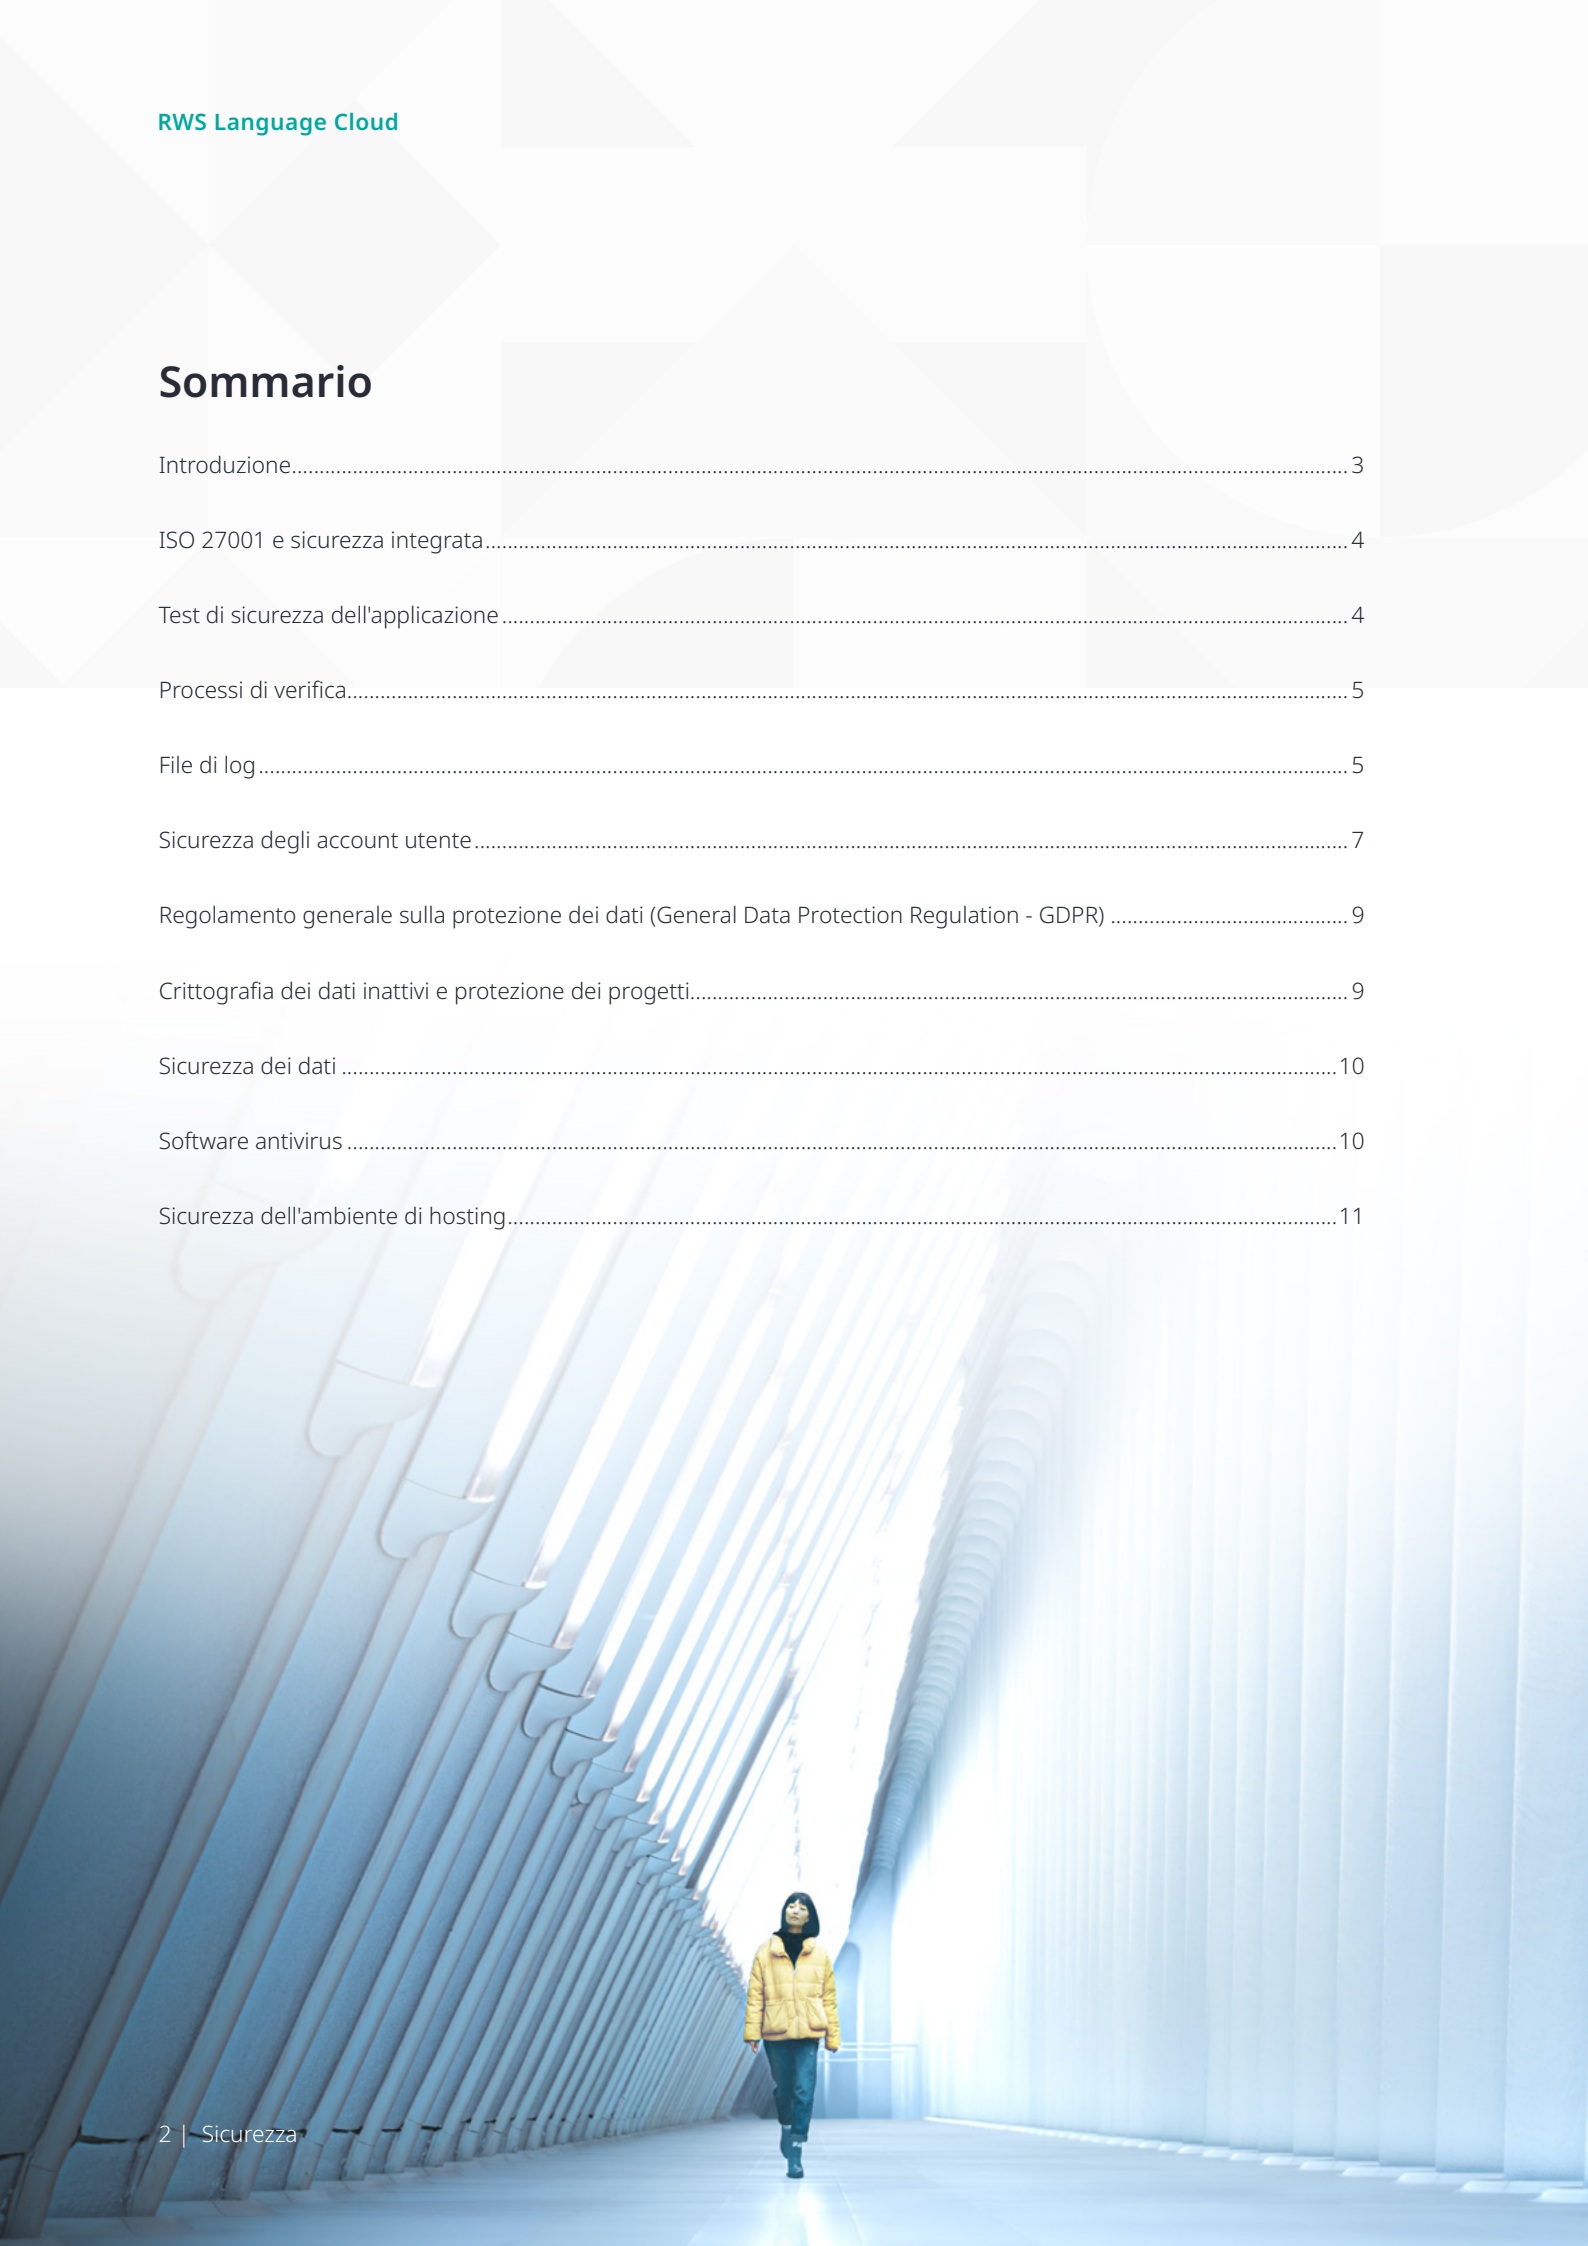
RWS Language Cloud

Sommario

Introduzione....................................................................................................................................................3

ISO 27001 e sicurezza integrata....................................................................................................................4

Test di sicurezza dell'applicazione..............................................................................................................4

Processi di verifica..........................................................................................................................................5

File di log..........................................................................................................................................................5

Sicurezza degli account utente......................................................................................................................7

Regolamento generale sulla protezione dei dati (General Data Protection Regulation - GDPR) ..........................................9

Crittografia dei dati inattivi e protezione dei progetti.................................................................................9

Sicurezza dei dati ..........................................................................................................................................10

Software antivirus ..........................................................................................................................................10

Sicurezza dell'ambiente di hosting..............................................................................................................11

2 | Sicurezza